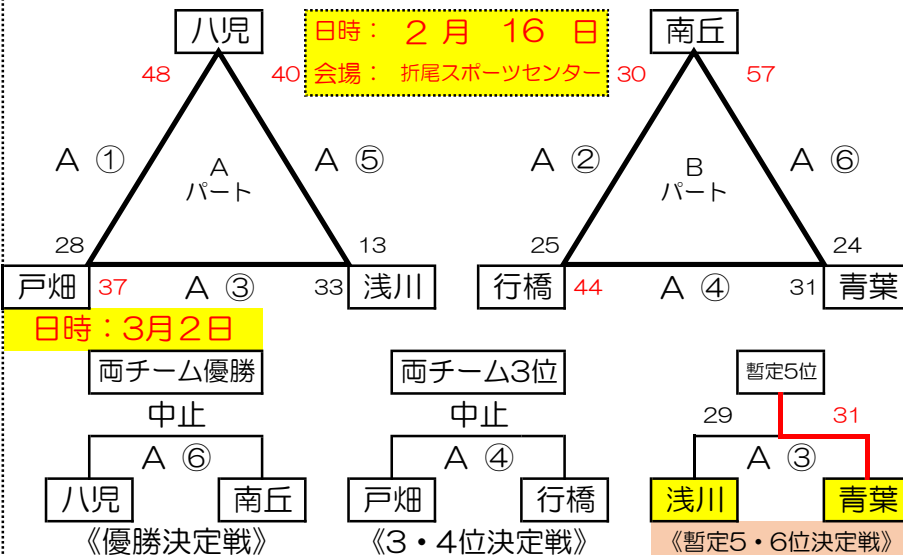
八児

日時： ２ 月 16 日
会場： 折尾スポーツセンター

南丘

48 40 30 57

A ① A パート A ⑤

A ② B パート A ⑥

28 13 25 24

戸畑 37 A ③ 33 浅川

行橋 44 A ④ 31 青葉

日時：3月2日

両チーム優勝
中止
A ⑥
八児 南丘
《優勝決定戦》

両チーム3位
中止
A ④
戸畑 行橋
《3・4位決定戦》

暫定5位
29 31
A ③
浅川 青葉
《暫定5・6位決定戦》